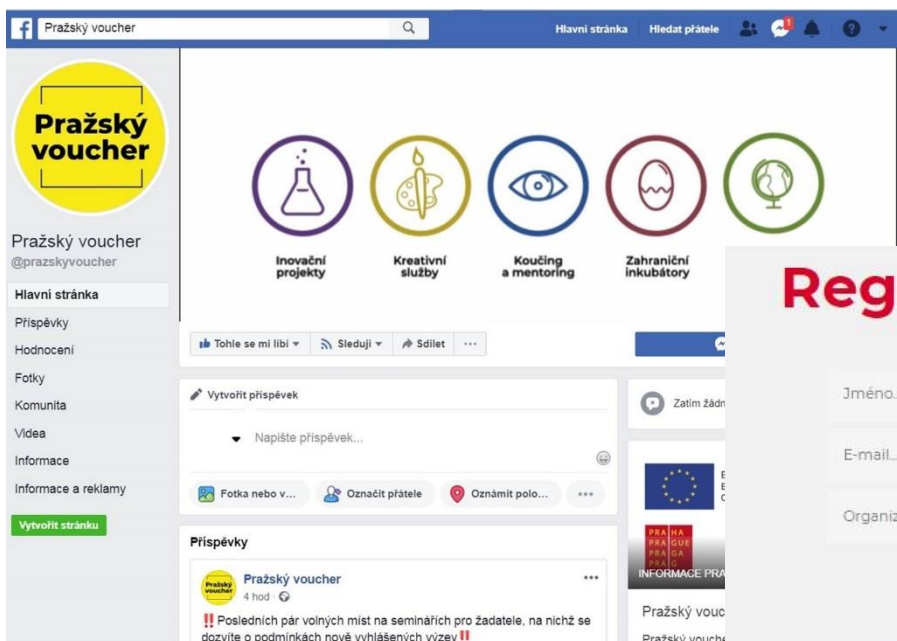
Pražský voucher

Hlavní stránka Hledat přátele

Pražský voucher

Pražský voucher
@prazskyvoucher

Hlavní stránka
Příspěvky
Hodnocení
Fotky
Komunita
Videa
Informace
Informace a reklamy

Vytvořit stránku

Inovační projekty
Kreativní služby
Koučing a mentoring
Zahraniční inkubátory

Tohle se mi líbí ▾
Sleduji ▾
Sdílet
···

Vytvořit příspěvek
Napište příspěvek...
Fotka nebo v...
Označit přátele
Oznámit polo...
···

Příspěvky
Pražský voucher
4 hod ·
‼️ Posledních pár volných míst na seminářích pro žadatele, na nichž se dozvíte o podmínkách nově vyhlášených výzev ‼️

Zatím žádn

PRA HA
PRA GUE
PRA GA
PRA G
INFORMACE PRA

Pražský vouc
Pražský vouche

Reg
Jméno..
E-mail..
Organiz